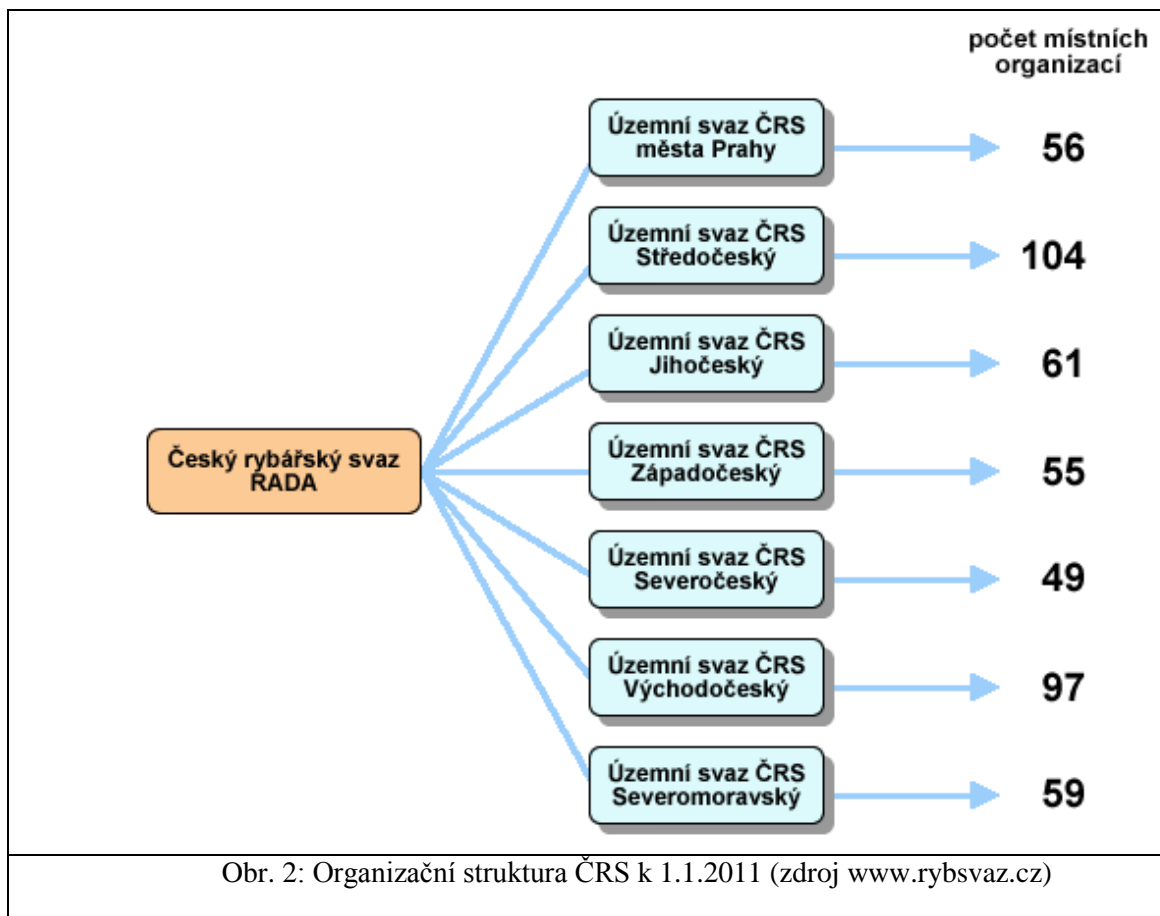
počet místních organizací

Český rybářský svaz RADA

Územní svaz ČRS města Prahy
56

Územní svaz ČRS Středočeský
104

Územní svaz ČRS Jihočeský
61

Územní svaz ČRS Západočeský
55

Územní svaz ČRS Severočeský
49

Územní svaz ČRS Východočeský
97

Územní svaz ČRS Severomoravský
59

Obr. 2: Organizační struktura ČRS k 1.1.2011 (zdroj www.rybsvaz.cz)